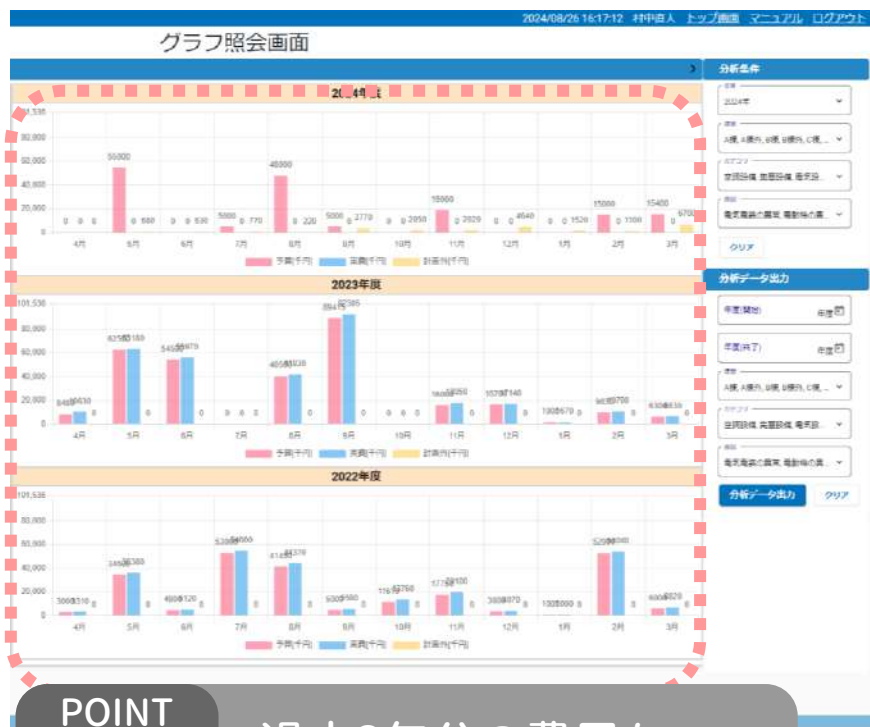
2024/08/26 16:17:12 村中直人 トップ画面 マニュアル ログアウト

グラフ照会画面

2024年度

100,536
80,000
60,000
40,000
20,000
0

55000
48000
15000
15000
15400

4月 5月 6月 7月 8月 9月 10月 11月 12月 1月 2月 3月

予算(千円) 実績(千円) 計画外(千円)

2023年度

101,536
80,000
60,000
40,000
20,000
0

4月 5月 6月 7月 8月 9月 10月 11月 12月 1月 2月 3月

予算(千円) 実績(千円) 計画外(千円)

2022年度

101,536
80,000
60,000
40,000
20,000
0

4月 5月 6月 7月 8月 9月 10月 11月 12月 1月 2月 3月

予算(千円) 実績(千円) 計画外(千円)

分析条件

2024年

A棟, A棟外, B棟, B棟外, C棟...

空調設備, 衛生設備, 電気設...

電気需要の監視, 電動機の...

クリア

分析データ出力

年度(開始) 年度

年度(終了) 年度

A棟, A棟外, B棟, B棟外, C棟...

空調設備, 衛生設備, 電気設...

電気需要の監視, 電動機の...

分析データ出力 クリア

POINT

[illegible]